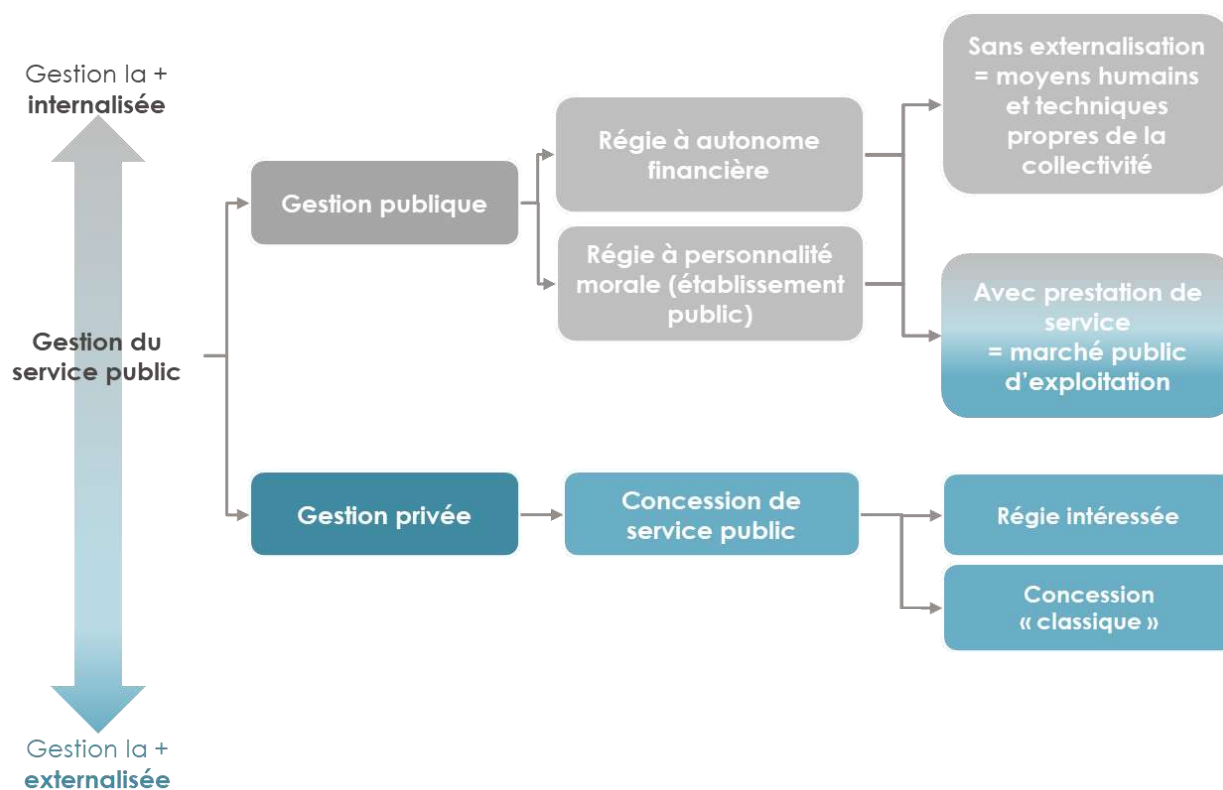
Gestion la + internalisée

Gestion du service public

Gestion la + externalisée

Gestion publique

Régie à autonome financière

Régie à personnalité morale (établissement public)

Sans externalisation = moyens humains et techniques propres de la collectivité

Avec prestation de service = marché public d'exploitation

Gestion privée

Concession de service public

Régie intéressée

Concession « classique »